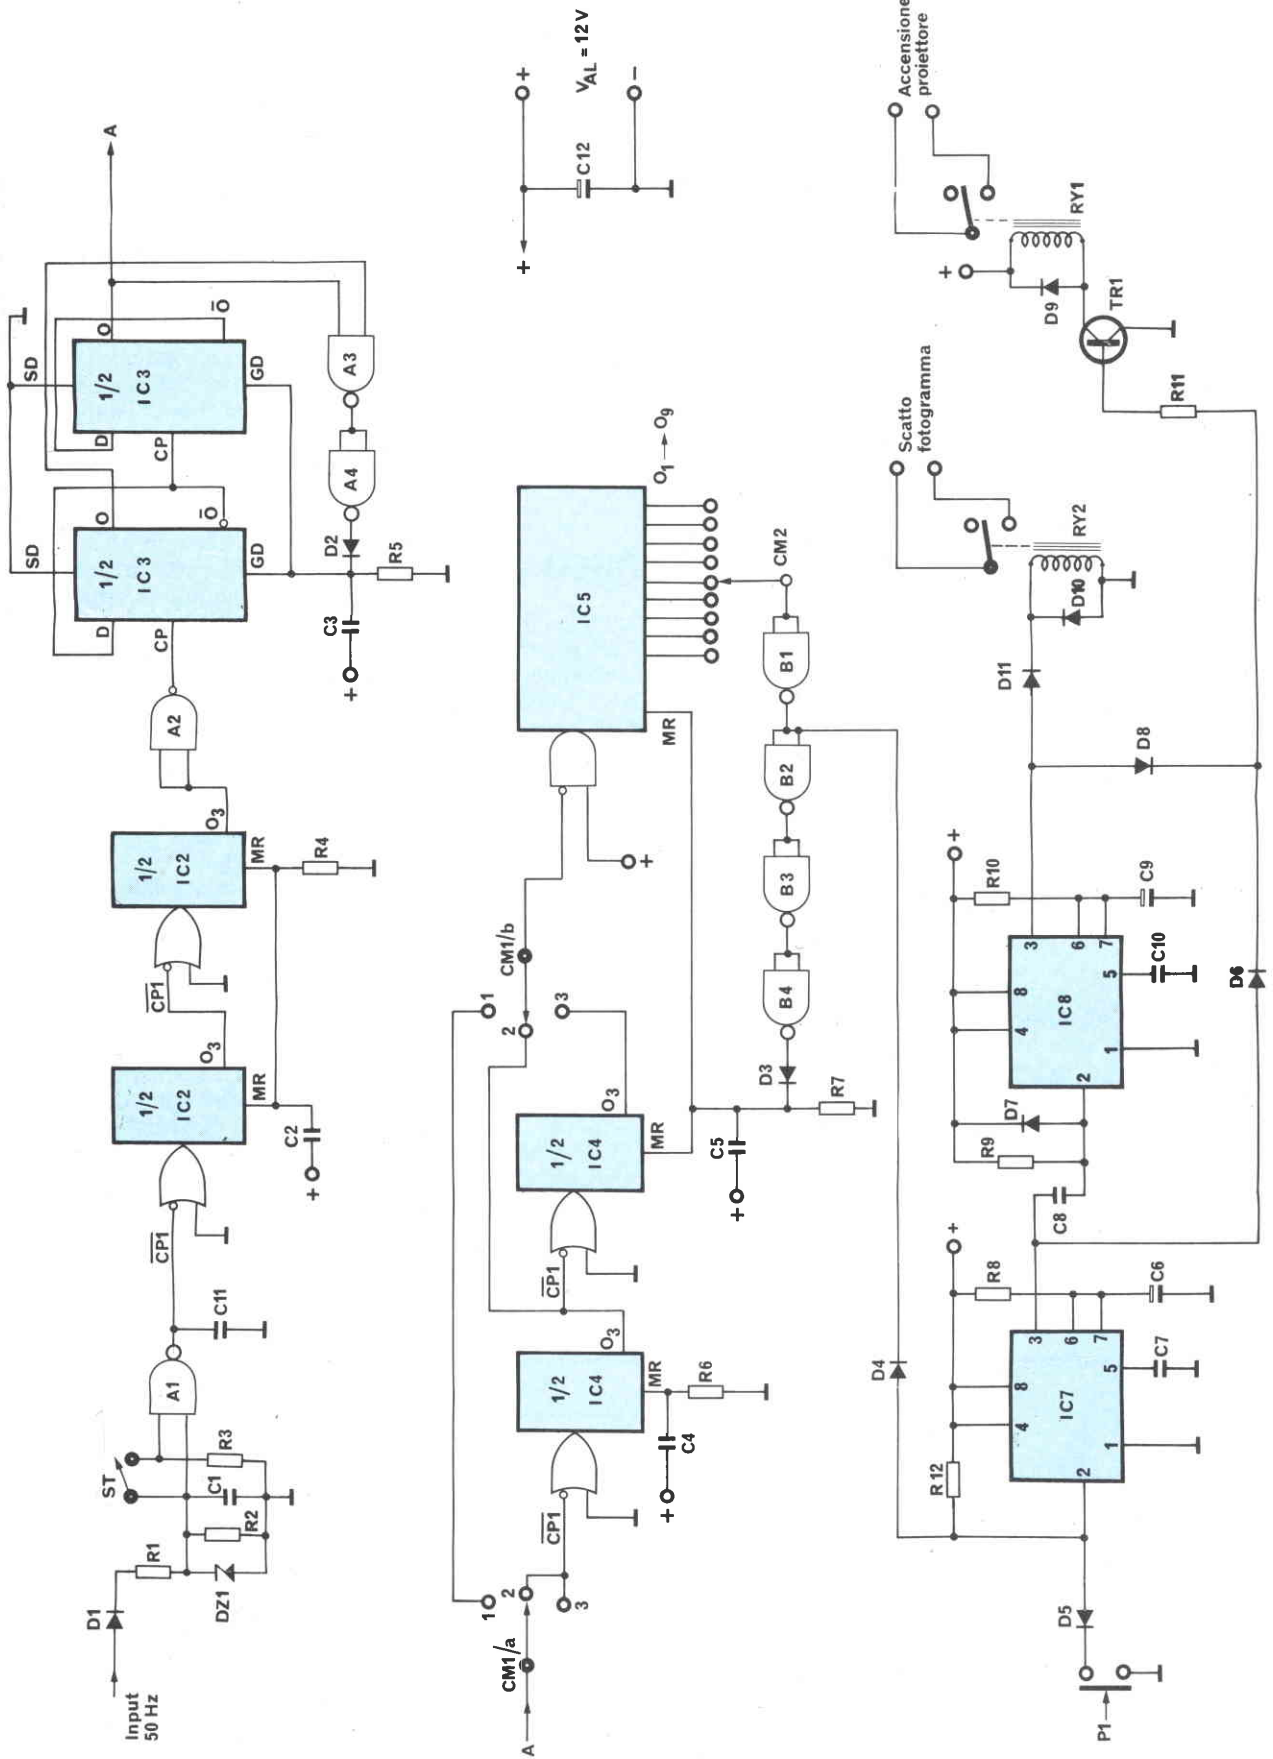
Input 50 Hz
D1
R1
DZ1
R2
C1
ST
R3
A1
C11
$\overline{CP1}$
1/2 IC2
MR
C2
+
$O_3$
$\overline{CP1}$
1/2 IC2
MR
R4
$O_3$
A2
CP
1/2 IC3
D
SD
GD
C3
+
D2
R5
A4
A3
O
$\overline{O}$
CP
1/2 IC3
D
SD
GD
O
$\overline{O}$
A

A
CM1/a
1
2
3
$\overline{CP1}$
1/2 IC4
MR
C4
+
R6
$O_3$
$\overline{CP1}$
1/2 IC4
MR
$O_3$
C5
+
1
2
3
CM1/b
+
IC5
MR
$O_1 \longrightarrow O_9$
CM2
B1
B2
B3
B4
D3
R7
D4

+
C12
+
–
$V_{AL} = 12V$

P1
D5
R 12
IC7
2
4
8
3
6
7
5
1
+
R8
C6
C7
C8
R9
D7
IC8
2
4
8
3
6
7
5
1
+
R10
C9
C10
D6
D8
D11
D10
RY2
Scatto fotogramma
R11
TR1
D9
+
RY1
Accensione proiettore